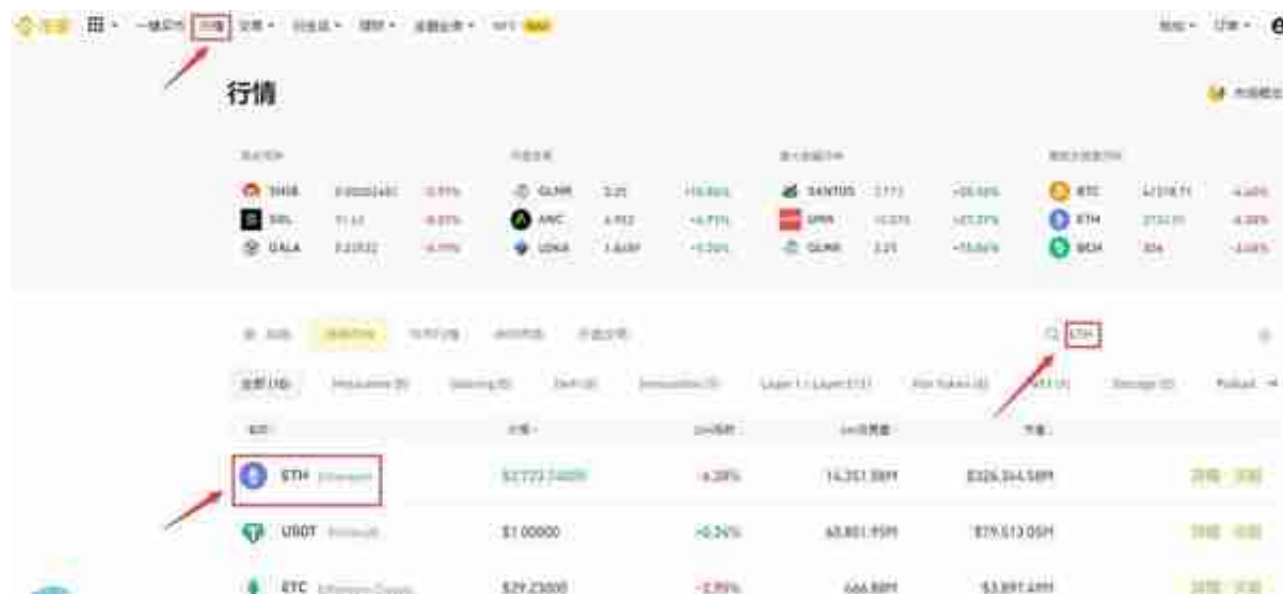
行情 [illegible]

行情

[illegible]

| | | | | | | | | | | | |
|---|---|---|---|---|---|---|---|---|---|---|---|
| SHIB | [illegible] | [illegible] | GLMR | 3.25 | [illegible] | SANTOS | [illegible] | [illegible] | BTC | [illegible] | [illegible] |
| SOL | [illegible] | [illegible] | ANC | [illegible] | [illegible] | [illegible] | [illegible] | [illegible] | ETH | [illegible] | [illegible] |
| GALA | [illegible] | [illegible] | LUNA | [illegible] | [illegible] | GLMR | 3.25 | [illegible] | BCH | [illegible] | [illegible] |

ETH

| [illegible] | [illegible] | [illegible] | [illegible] | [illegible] | |
|---|---|---|---|---|---|
| ETH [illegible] | $2,723.24000 | -4.28% | 14,251.58M | $326,364.58M | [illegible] |
| USDT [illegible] | $1.00000 | +0.24% | 65,801.95M | $79,513.05M | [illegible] |
| ETC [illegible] | $29.23000 | -2.95% | 666.88M | $3,897.69M | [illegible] |